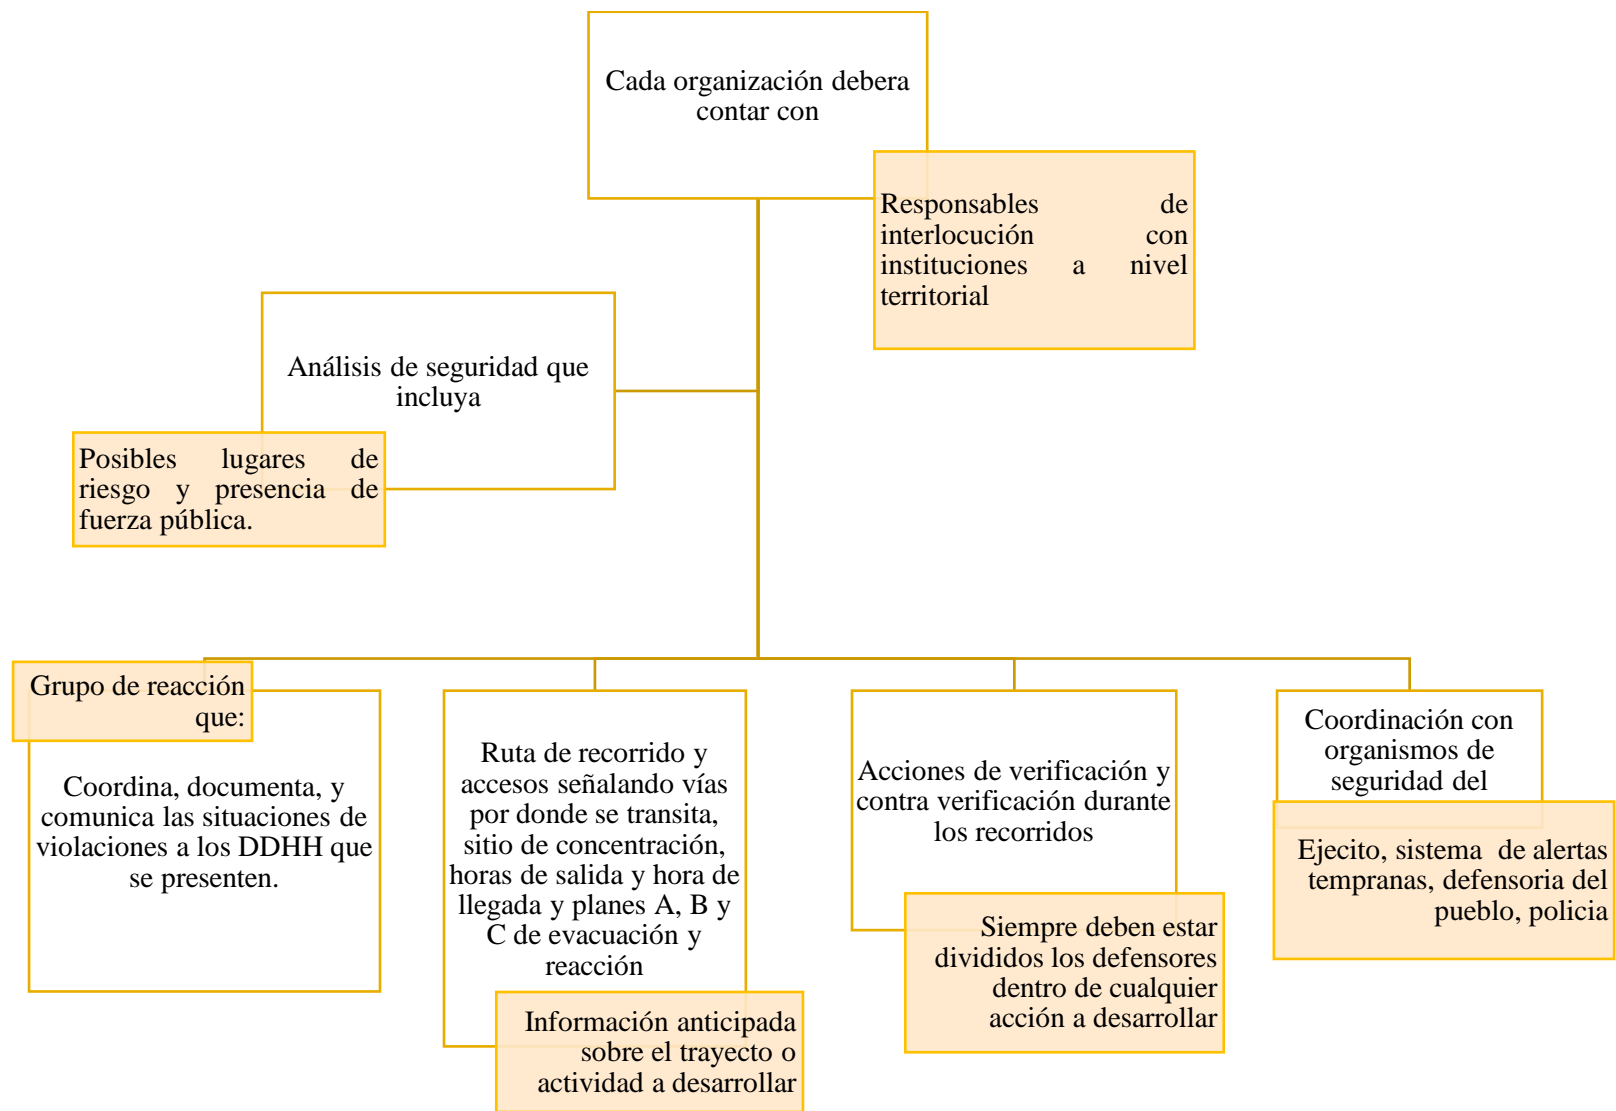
Cada organización debera contar con

Responsables de interlocución con instituciones a nivel territorial

Análisis de seguridad que incluya

Posibles lugares de riesgo y presencia de fuerza pública.

Grupo de reacción que:

Coordina, documenta, y comunica las situaciones de violaciones a los DDHH que se presenten.

Ruta de recorrido y accesos señalando vías por donde se transita, sitio de concentración, horas de salida y hora de llegada y planes A, B y C de evacuación y reacción

Información anticipada sobre el trayecto o actividad a desarrollar

Acciones de verificación y contra verificación durante los recorridos

Siempre deben estar divididos los defensores dentro de cualquier acción a desarrollar

Coordinación con organismos de seguridad del

Ejecito, sistema de alertas tempranas, defensoria del pueblo, policia